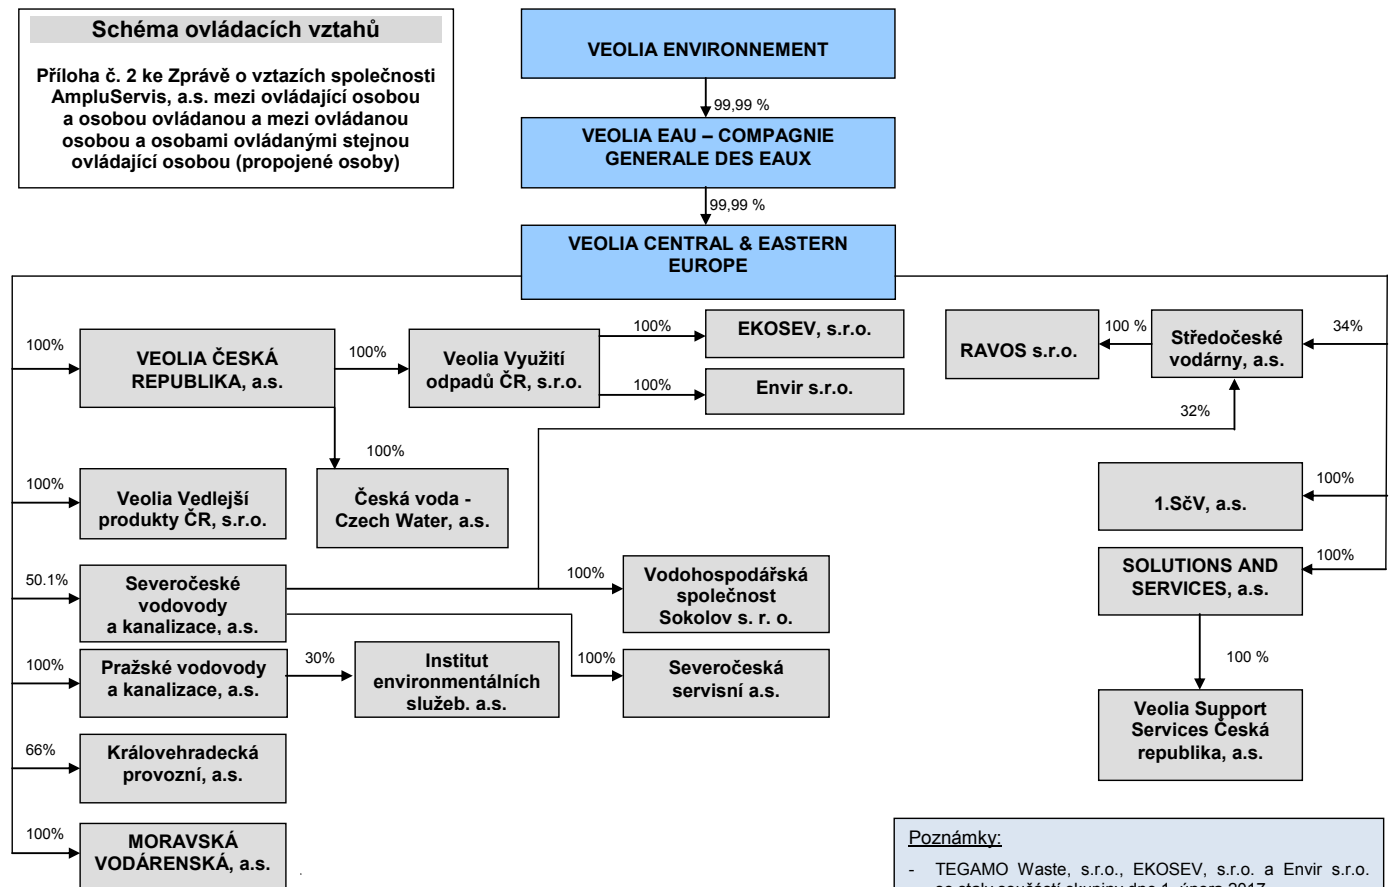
Schéma ovládacích vztahů

Příloha č. 2 ke Zprávě o vztazích společnosti AmpluServis, a.s. mezi ovládající osobou a osobou ovládanou a mezi ovládanou osobou a osobami ovládanými stejnou ovládající osobou (propojené osoby)

VEOLIA ENVIRONNEMENT

99,99 %

VEOLIA EAU – COMPAGNIE GENERALE DES EAUX

99,99 %

VEOLIA CENTRAL & EASTERN EUROPE

100%

VEOLIA ČESKÁ REPUBLIKA, a.s.

100%

Veolia Využití odpadů ČR, s.r.o.

100%

EKOSEV, s.r.o.

100%

Envir s.r.o.

100%

Česká voda - Czech Water, a.s.

100%

Veolia Vedlejší produkty ČR, s.r.o.

50.1%

Severočeské vodovody a kanalizace, a.s.

100%

Vodohospodářská společnost Sokolov s. r. o.

100%

Severočeská servisní a.s.

100%

Pražské vodovody a kanalizace, a.s.

30%

Institut environmentálních služeb. a.s.

66%

Královehradecká provozní, a.s.

100%

MORAVSKÁ VODÁRENSKÁ, a.s.

RAVOS s.r.o.

100 %

Středočeské vodárny, a.s.

34%

32%

100%

1.SčV, a.s.

100%

SOLUTIONS AND SERVICES, a.s.

100 %

Veolia Support Services Česká republika, a.s.

Poznámky:

- TEGAMO Waste, s.r.o., EKOSEV, s.r.o. a Envir s.r.o. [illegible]